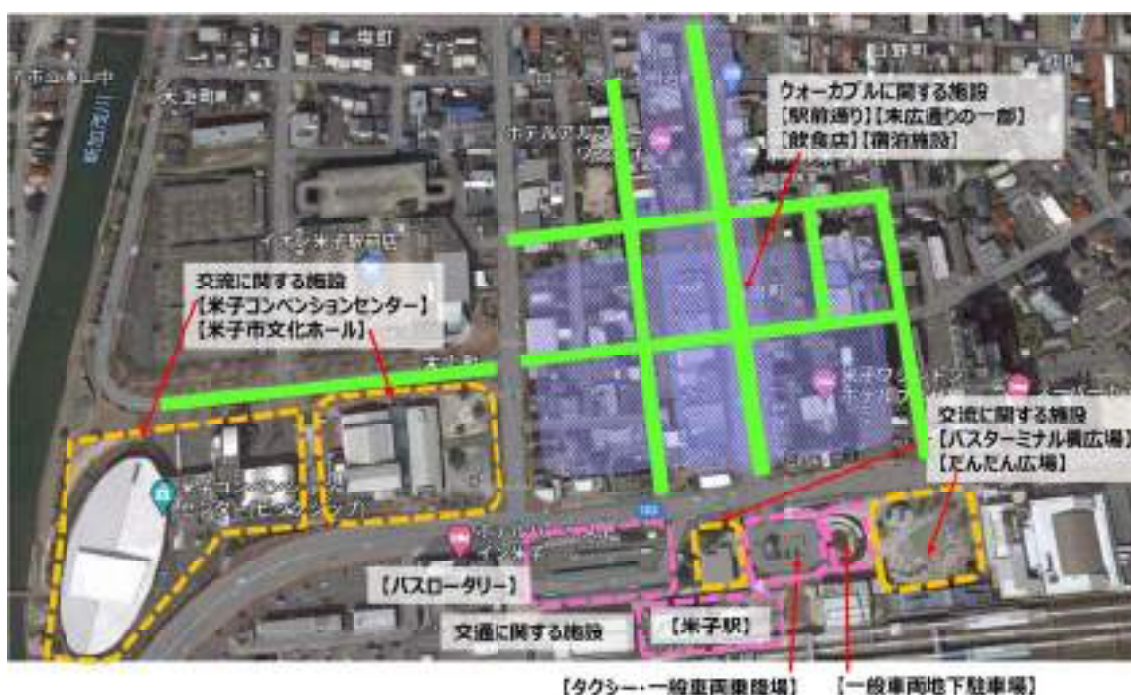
ウォーカブルに関する施設
【駅前通り】【末広通りの一部】
【飲食店】【宿泊施設】

交流に関する施設
【米子コンベンションセンター】
【米子市文化ホール】

交流に関する施設
【バスターミナル横広場】
【だんだん広場】

【バスロータリー】

交通に関する施設

【米子駅】

【タクシー・一般車両乗降場】

【一般車両地下駐車場】